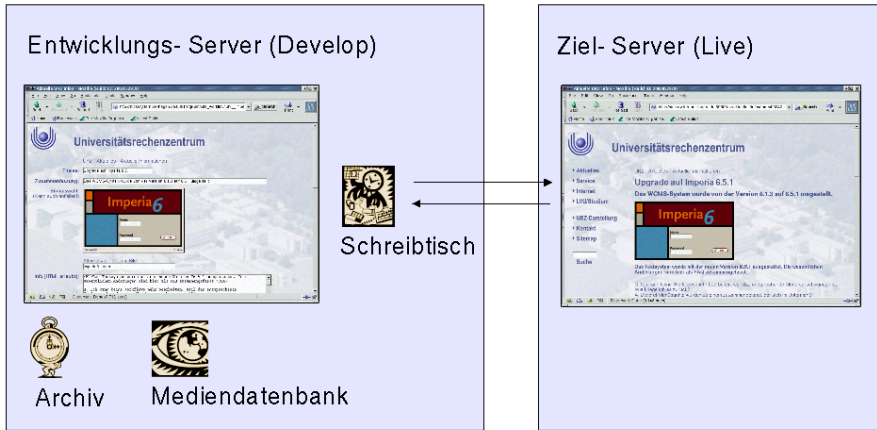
Entwicklungs- Server (Develop)

Universitätsrechenzentrum

Imperia 6

Archiv

Mediendatenbank

Schreibtisch

Ziel- Server (Live)

Universitätsrechenzentrum

Upgrade auf Imperia 6.5.1

Das WCMS-System wurde von der Version 6.1.3 auf 6.5.1 umgestellt.

Imperia 6

Suche